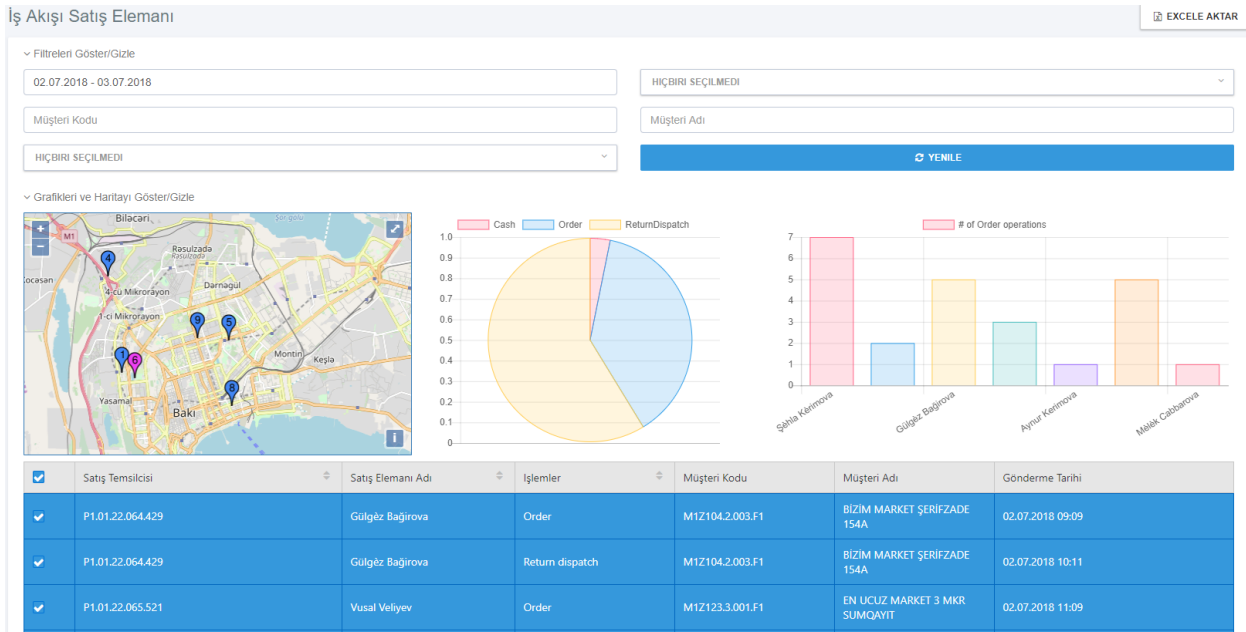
İş Akışı Satış Elemanı

EXCELE AKTAR

Filtreleri Göster/Gizle

02.07.2018 - 03.07.2018

HIÇBIRI SEÇILMEDI

Müşteri Kodu

Müşteri Adı

HIÇBIRI SEÇILMEDI

YENILE

Grafikleri ve Haritayı Göster/Gizle

Biləcəri
M1
Rasulzada
Rasulzada
Darnagul
4-cü Mikrorayon
1-ci Mikrorayon
Montin
Keşla
Yasamal
Bakı
Locasan

Cash Order ReturnDispatch

1.0
0.9
0.8
0.7
0.6
0.5
0.4
0.3
0.2
0.1
0

# of Order operations

7
6
5
4
3
2
1
0

Şəhla Kərimova
Gülgəz Bağirova
Aynur Kərimova
Mələk Cabbarova

| | Satış Temsilcisi | Satış Elemanı Adı | İşlemler | Müşteri Kodu | Müşteri Adı | Gönderme Tarihi |
|---|---|---|---|---|---|---|
| ✓ | P1.01.22.064.429 | Gülgəz Bağirova | Order | M1Z104.2.003.F1 | BİZİM MARKET ŞERİFZADE 154A | 02.07.2018 09:09 |
| ✓ | P1.01.22.064.429 | Gülgəz Bağirova | Return dispatch | M1Z104.2.003.F1 | BİZİM MARKET ŞERİFZADE 154A | 02.07.2018 10:11 |
| ✓ | P1.01.22.065.521 | Vusal Veliyev | Order | M1Z123.3.001.F1 | EN UCUZ MARKET 3 MKR SUMQAYIT | 02.07.2018 11:09 |